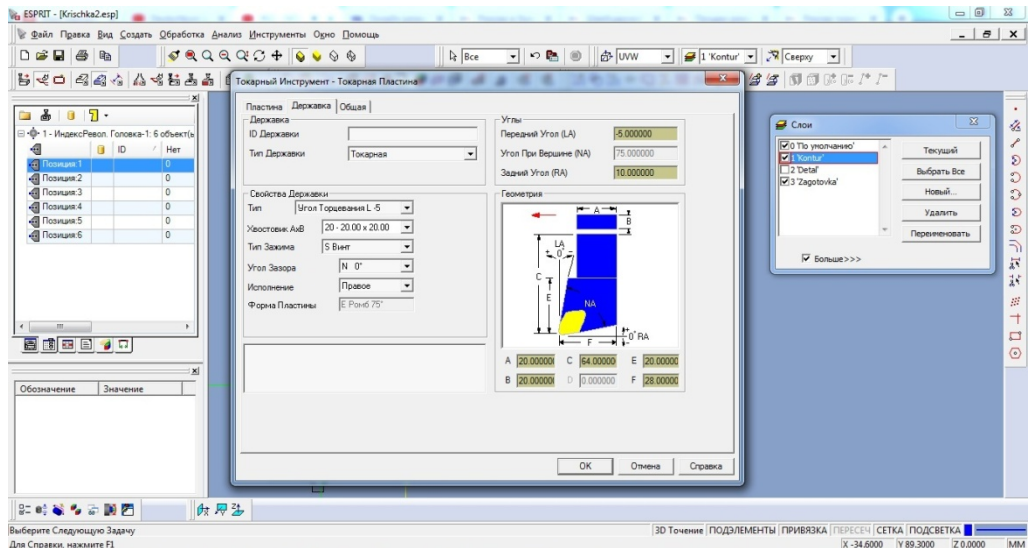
ESPRIT - [Krischka2.esp]

Файл Правка Вид Создать Обработка Анализ Инструменты Окно Помощь

Все
UVW
1 'Kontur'
Сверху

1 - ИндексРевол. Головка-1: 6 объект(ы

| | ID | Нет |
|---|---|---|
| Позиция:1 | | 0 |
| Позиция:2 | | 0 |
| Позиция:3 | | 0 |
| Позиция:4 | | 0 |
| Позиция:5 | | 0 |
| Позиция:6 | | 0 |

| Обозначение | Значение |
|---|---|

Токарный Инструмент - Токарная Пластина

Пластина Державка Общая

Державка
ID Державки
Тип Державки Токарная

Свойства Державки
Тип Угол Торцевания L -5
Хвостовик AxB 20 - 20.00 x 20.00
Тип Зажима S Винт
Угол Зазора N 0°
Исполнение Правое
Форма Пластины E Ромб 75°

Углы
Передний Угол (LA) -5.000000
Угол При Вершине (NA) 75.000000
Задний Угол (RA) 10.000000

Геометрия
A B LA 0° C E NA F 0° RA

A 20.00000 C 64.00000 E 20.00000
B 20.00000 D 0.000000 F 28.00000

OK Отмена Справка

Слои
0 'По умолчанию'
1 'Kontur'
2 'Detal'
3 'Zagotovka'
Текущий
Выбрать Все
Новый...
Удалить
Переименовать
Больше>>>

Выберите Следующую Задачу
Для Справки, нажмите F1
3D Точение ПОДЭЛЕМЕНТЫ ПРИВЯЗКА ПЕРЕСЕЧ СЕТКА ПОДСВЕТКА
X -34.6000 Y 89.3000 Z 0.0000 MM